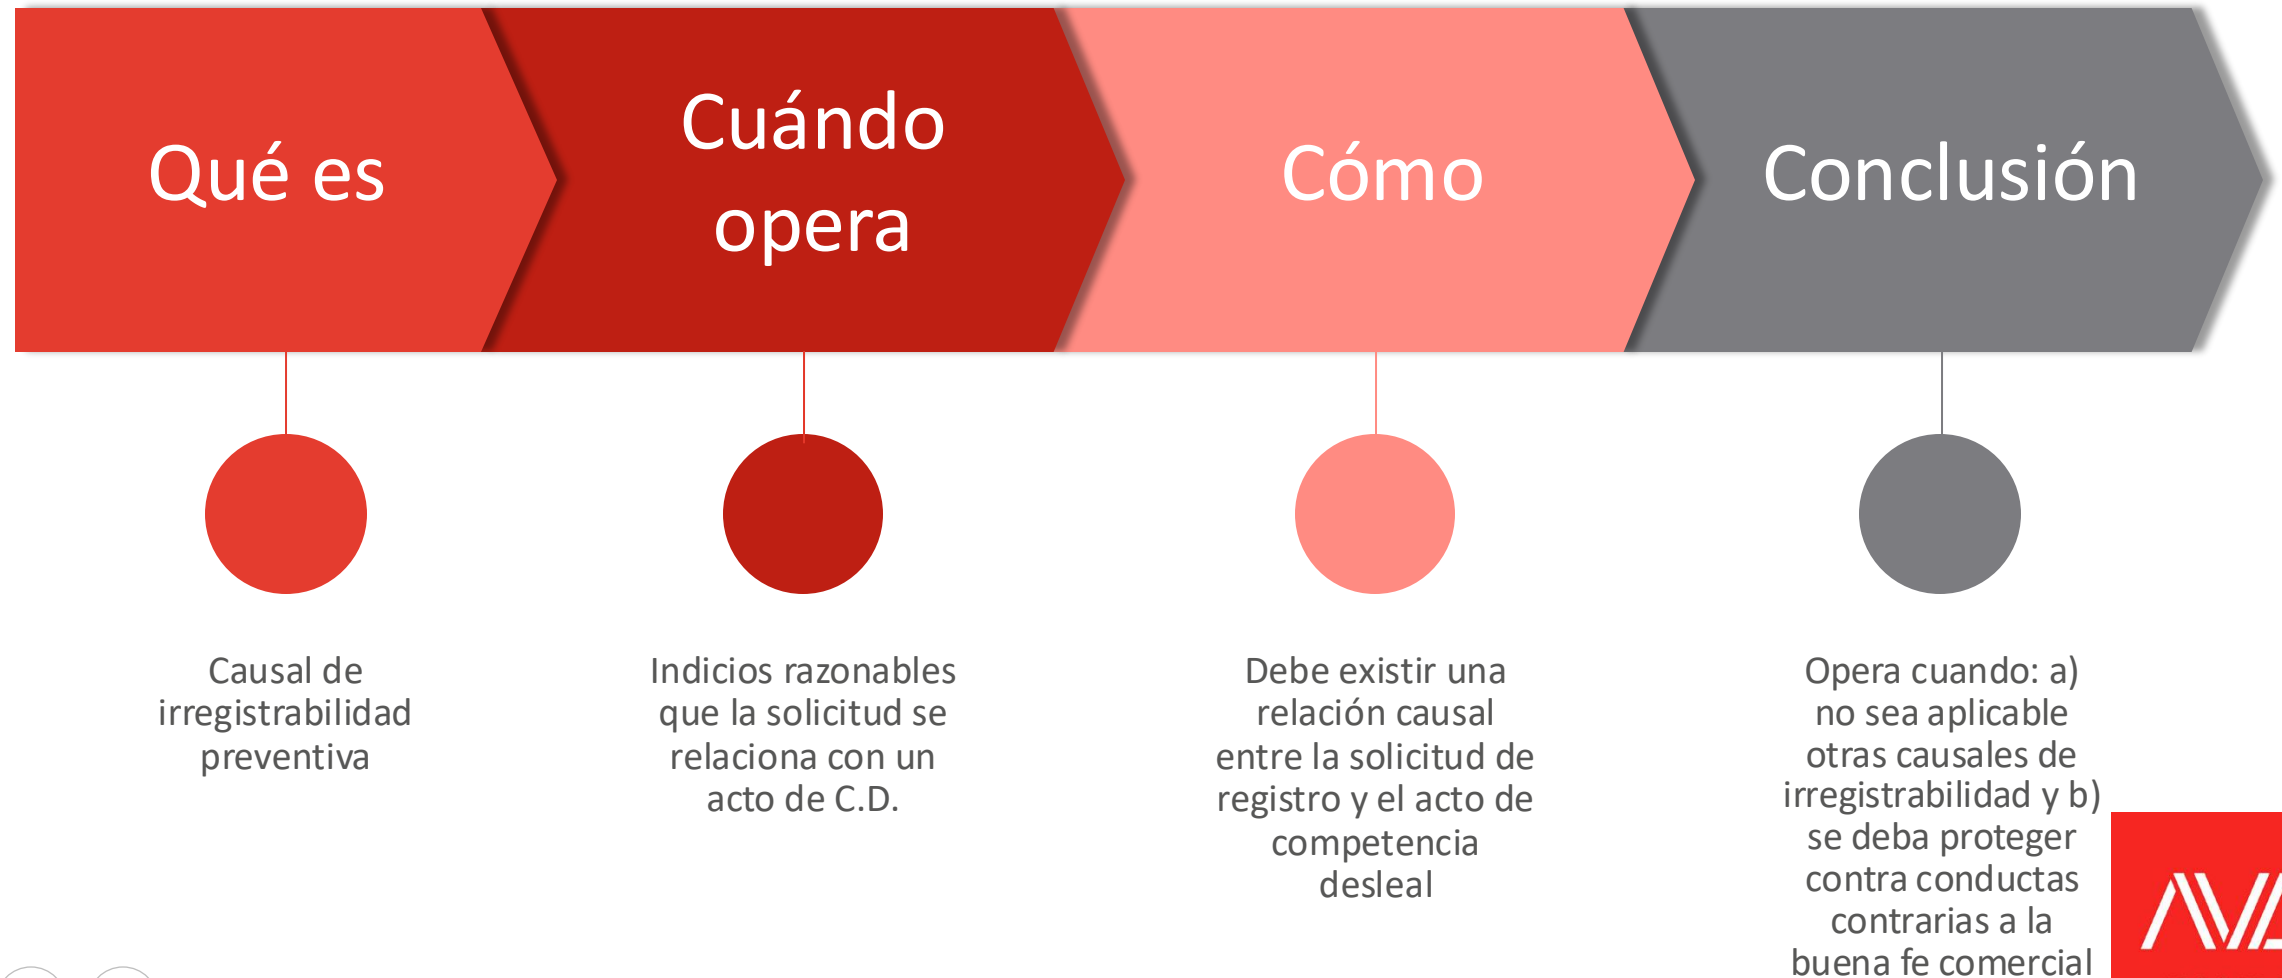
Qué es

Cuándo opera

Cómo

Conclusión

Causal de irregistrabilidad preventiva

Indicios razonables que la solicitud se relaciona con un acto de C.D.

Debe existir una relación causal entre la solicitud de registro y el acto de competencia desleal

Opera cuando: a) no sea aplicable otras causales de irregistrabilidad y b) se deba proteger contra conductas contrarias a la buena fe comercial